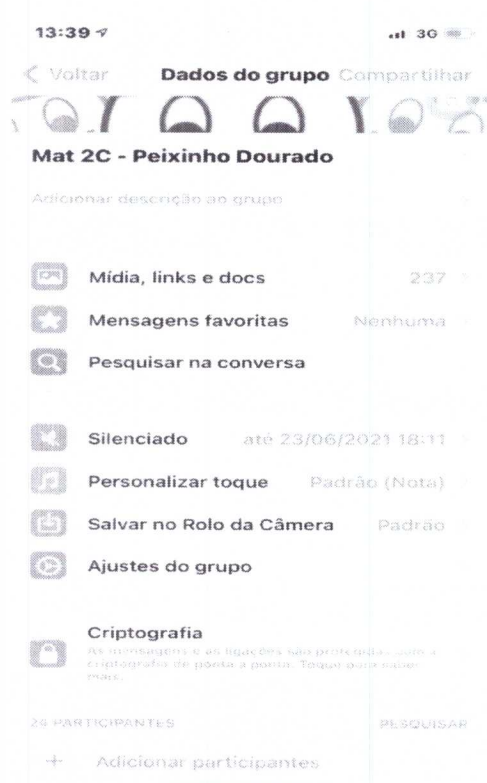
13:39
3G

< Voltar Dados do grupo Compartilhar

Mat 2C - Peixinho Dourado

Adicionar descrição ao grupo

Mídia, links e docs 237

Mensagens favoritas Nenhuma

Pesquisar na conversa

Silenciado até 23/06/2021 18:11

Personalizar toque Padrão (Nota)

Salvar no Rolo da Câmera Padrão

Ajustes do grupo

Criptografia
As mensagens e as ligações são protegidas com a criptografia de ponta a ponta. Toque para saber mais.

24 PARTICIPANTES PESQUISAR

+ Adicionar participantes